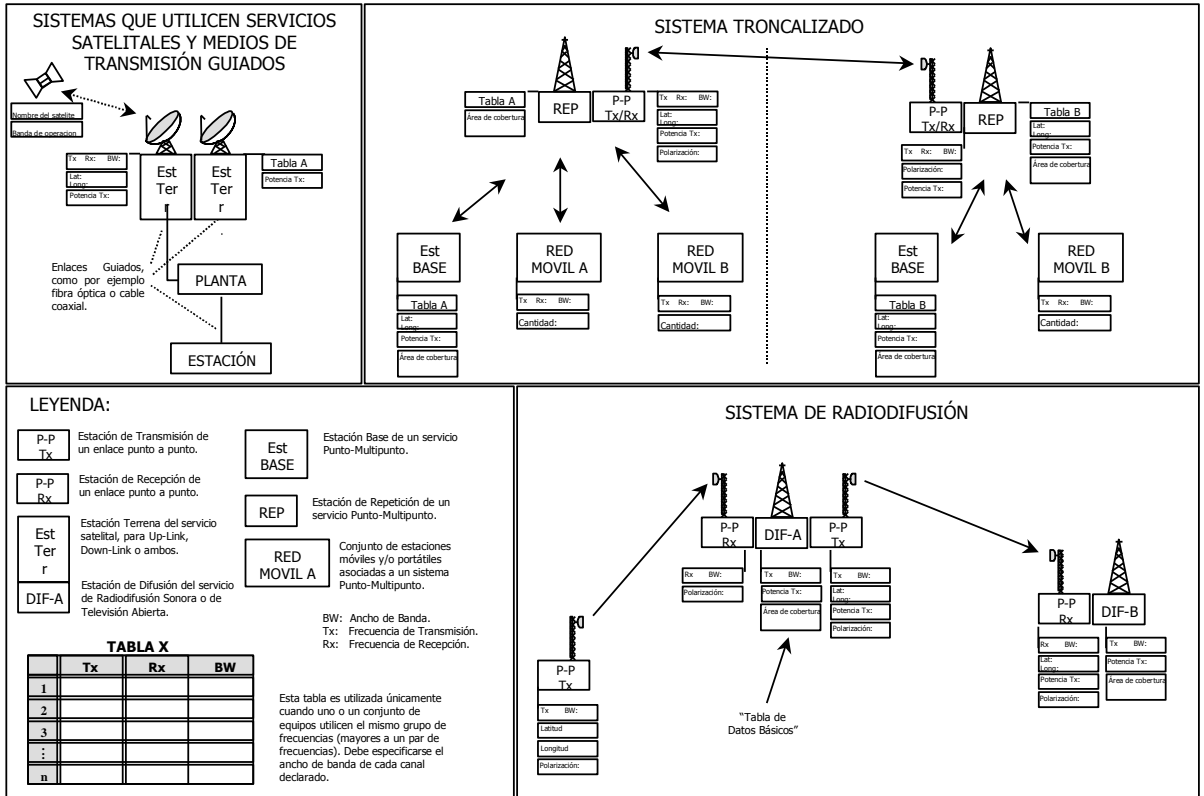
SISTEMAS QUE UTILICEN SERVICIOS SATELITALES Y MEDIOS DE TRANSMISIÓN GUIADOS

Nombre del satelite
Banda de operacion

Tx Rx: BW:
Lat:
Long:
Potencia Tx:

Est Ter r
Est Ter r

Tabla A
Potencia Tx:

Enlaces Guiados, como por ejemplo fibra óptica o cable coaxial.

PLANTA

ESTACIÓN

SISTEMA TRONCALIZADO

Tabla A
Área de cobertura

REP

P-P Tx/Rx

Tx Rx: BW:
Lat:
Long:
Potencia Tx:
Polarización:

P-P Tx/Rx

REP

Tabla B
Lat:
Long:
Potencia Tx:
Área de cobertura

Tx Rx: BW:
Polarización:
Potencia Tx:

Est BASE
Tabla A
Lat:
Long:
Potencia Tx:
Área de cobertura

RED MOVIL A
Tx Rx: BW:
Cantidad:

RED MOVIL B
Tx Rx: BW:
Cantidad:

Est BASE
Tabla B
Lat:
Long:
Potencia Tx:
Área de cobertura

RED MOVIL B
Tx Rx: BW:
Cantidad:

LEYENDA:

P-P Tx
Estación de Transmisión de un enlace punto a punto.

P-P Rx
Estación de Recepción de un enlace punto a punto.

Est Ter r
Estación Terrena del servicio satelital, para Up-Link, Down-Link o ambos.

DIF-A
Estación de Difusión del servicio de Radiodifusión Sonora o de Televisión Abierta.

Est BASE
Estación Base de un servicio Punto-Multipunto.

REP
Estación de Repetición de un servicio Punto-Multipunto.

RED MOVIL A
Conjunto de estaciones móviles y/o portátiles asociadas a un sistema Punto-Multipunto.

BW: Ancho de Banda.
Tx: Frecuencia de Transmisión.
Rx: Frecuencia de Recepción.

TABLA X

| | Tx | Rx | BW |
|---|---|---|---|
| 1 | | | |
| 2 | | | |
| 3 | | | |
| ⋮ | | | |
| n | | | |

Esta tabla es utilizada únicamente cuando uno o un conjunto de equipos utilicen el mismo grupo de frecuencias (mayores a un par de frecuencias). Debe especificarse el ancho de banda de cada canal declarado.

SISTEMA DE RADIODIFUSIÓN

P-P Rx
Rx BW:
Polarización:

DIF-A
Tx BW:
Potencia Tx:
Área de cobertura

P-P Tx
Tx BW:
Lat:
Long:
Potencia Tx:
Polarización:

P-P Rx
Rx BW:
Lat:
Long:
Potencia Tx:
Polarización:

DIF-B
Tx BW:
Potencia Tx:
Área de cobertura

P-P Tx
Tx BW:
Latitud
Longitud
Polarización:

"Tabla de Datos Básicos"